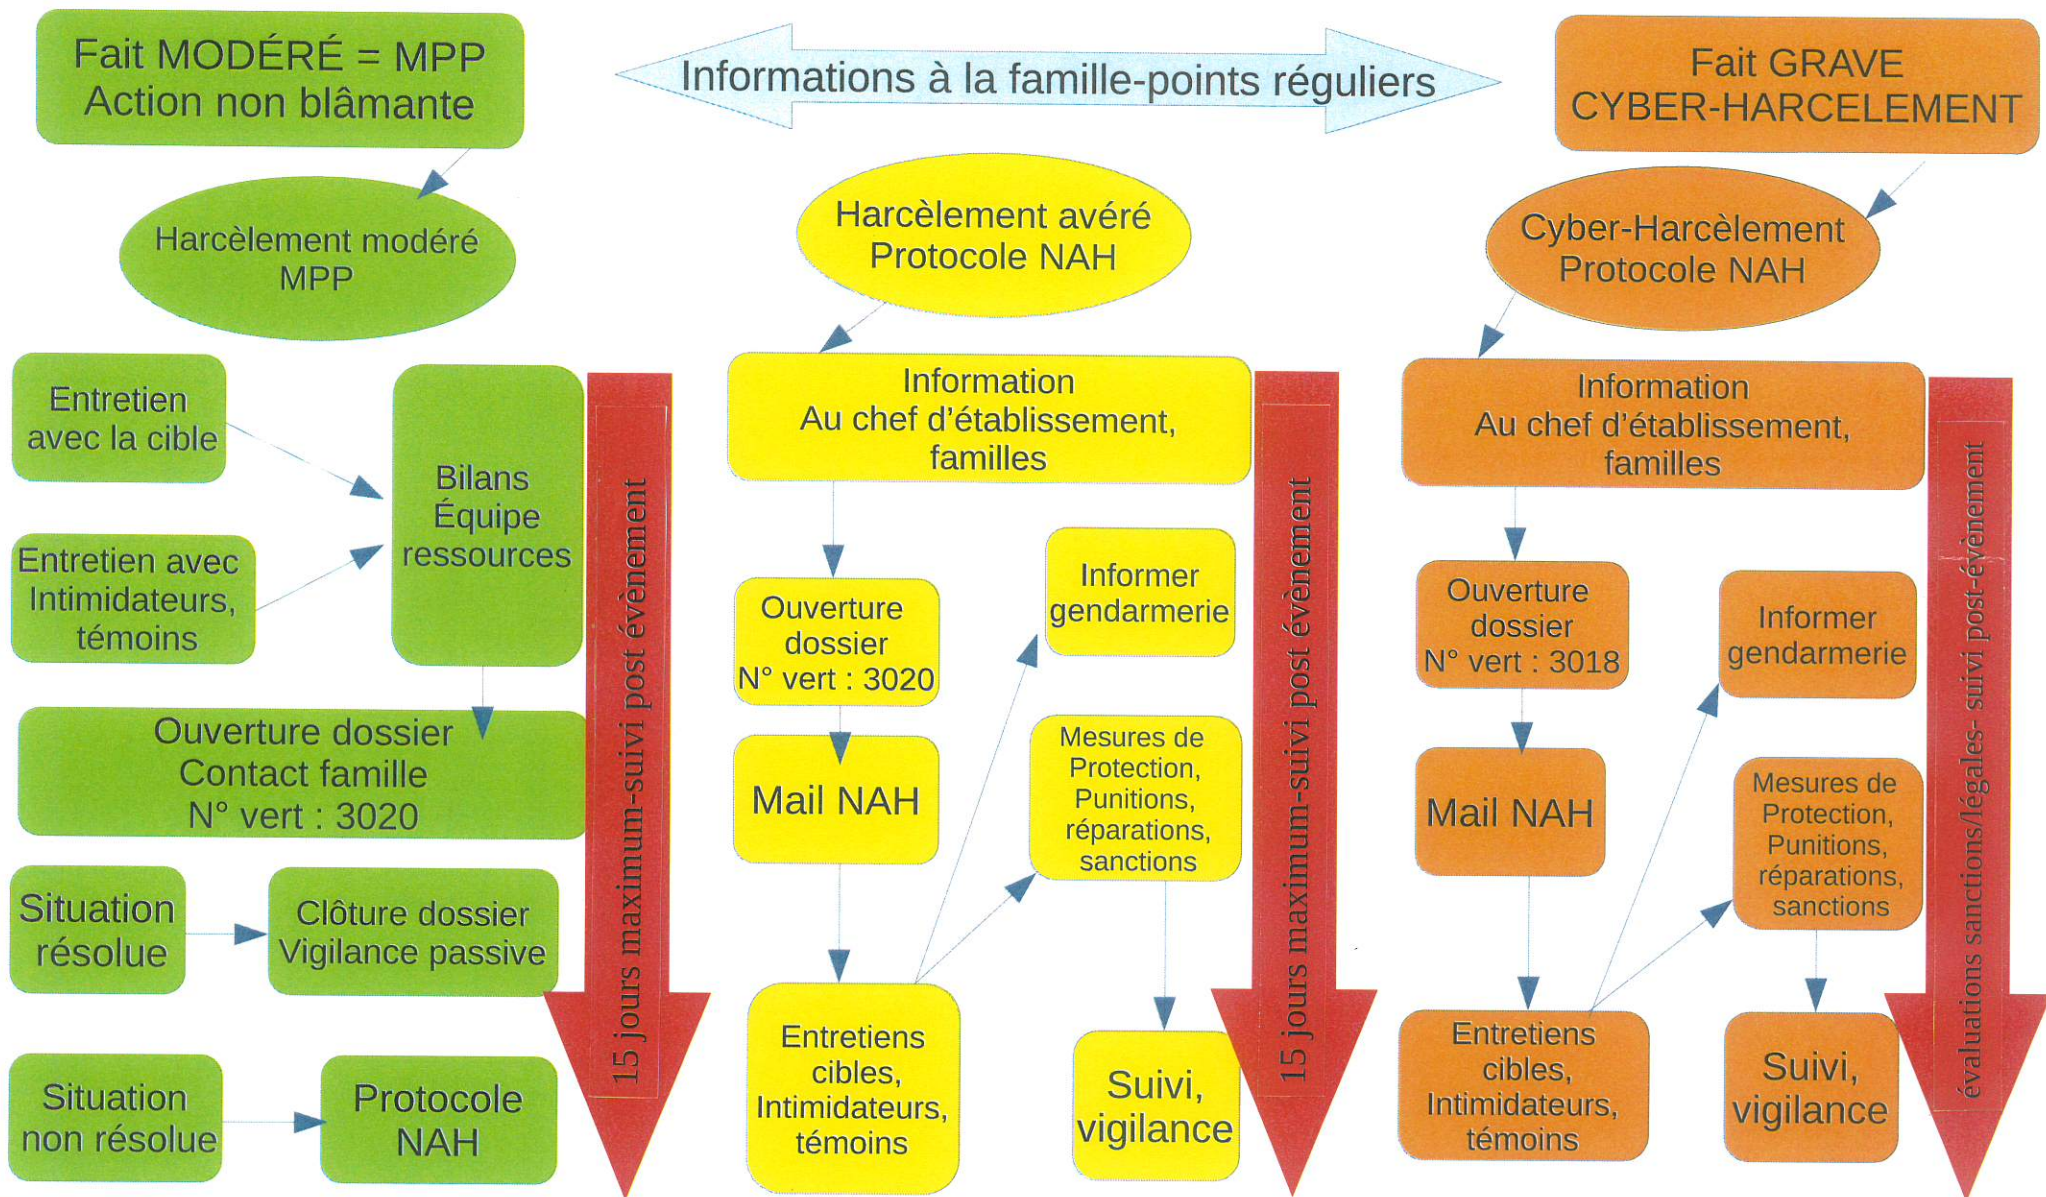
Fait MODÉRÉ = MPP
Action non blâmante

Informations à la famille-points réguliers

Fait GRAVE
CYBER-HARCELEMENT

Harcèlement modéré
MPP

Harcèlement avéré
Protocole NAH

Cyber-Harcèlement
Protocole NAH

Entretien avec la cible

Entretien avec Intimidateurs, témoins

Bilans Équipe ressources

Ouverture dossier
Contact famille
N° vert : 3020

Situation résolue

Clôture dossier
Vigilance passive

Situation non résolue

Protocole NAH

15 jours maximum-suivi post évènement

Information
Au chef d'établissement, familles

Ouverture dossier
N° vert : 3020

Mail NAH

Entretiens cibles, Intimidateurs, témoins

Informer gendarmerie

Mesures de Protection, Punitions, réparations, sanctions

Suivi, vigilance

15 jours maximum-suivi post évènement

Information
Au chef d'établissement, familles

Ouverture dossier
N° vert : 3018

Mail NAH

Entretiens cibles, Intimidateurs, témoins

Informer gendarmerie

Mesures de Protection, Punitions, réparations, sanctions

Suivi, vigilance

évaluations sanctions/légales- suivi post-évènement